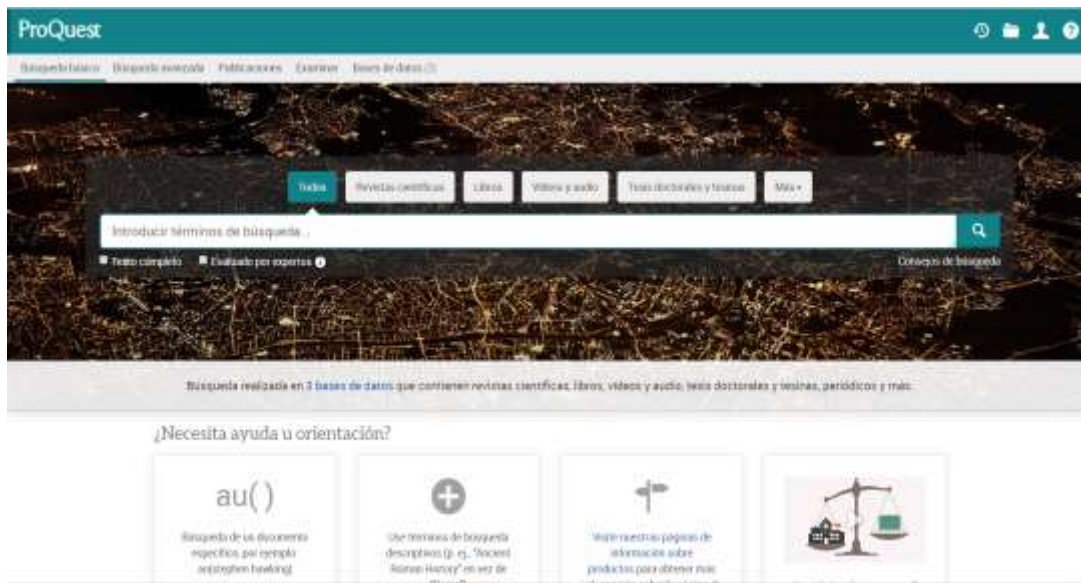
ProQuest

Búsqueda básica Búsqueda avanzada Publicaciones Examinar Bases de datos (3)

Todos Revistas científicas Libros Vídeos y audio Tesis doctorales y tesinas Más

Introducir términos de búsqueda...

Texto completo Evaluado por expertos

Consejos de búsqueda

Búsqueda realizada en 3 bases de datos que contienen revistas científicas, libros, vídeos y audio, tesis doctorales y tesinas, periódicos y más.

¿Necesita ayuda u orientación?

au()

Búsqueda de un documento específico, por ejemplo au(stephen hawking)

Use términos de búsqueda descriptivos (p. ej., "Ancient Roman History" en vez de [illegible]

Visite nuestras páginas de información sobre productos para obtener más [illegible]